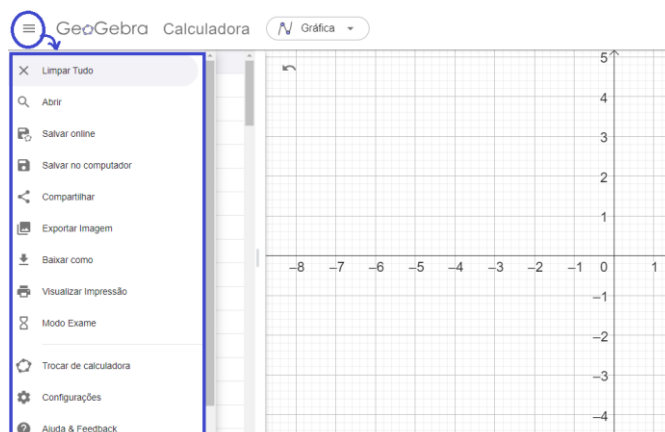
GeoGebra Calculadora Gráfica

Limpar Tudo
Abrir
Salvar online
Salvar no computador
Compartilhar
Exportar Imagem
Baixar como
Visualizar Impressão
Modo Exame
Trocar de calculadora
Configurações
Ajuda & Feedback

5
4
3
2
1
−8 −7 −6 −5 −4 −3 −2 −1 0 1
−1
−2
−3
−4